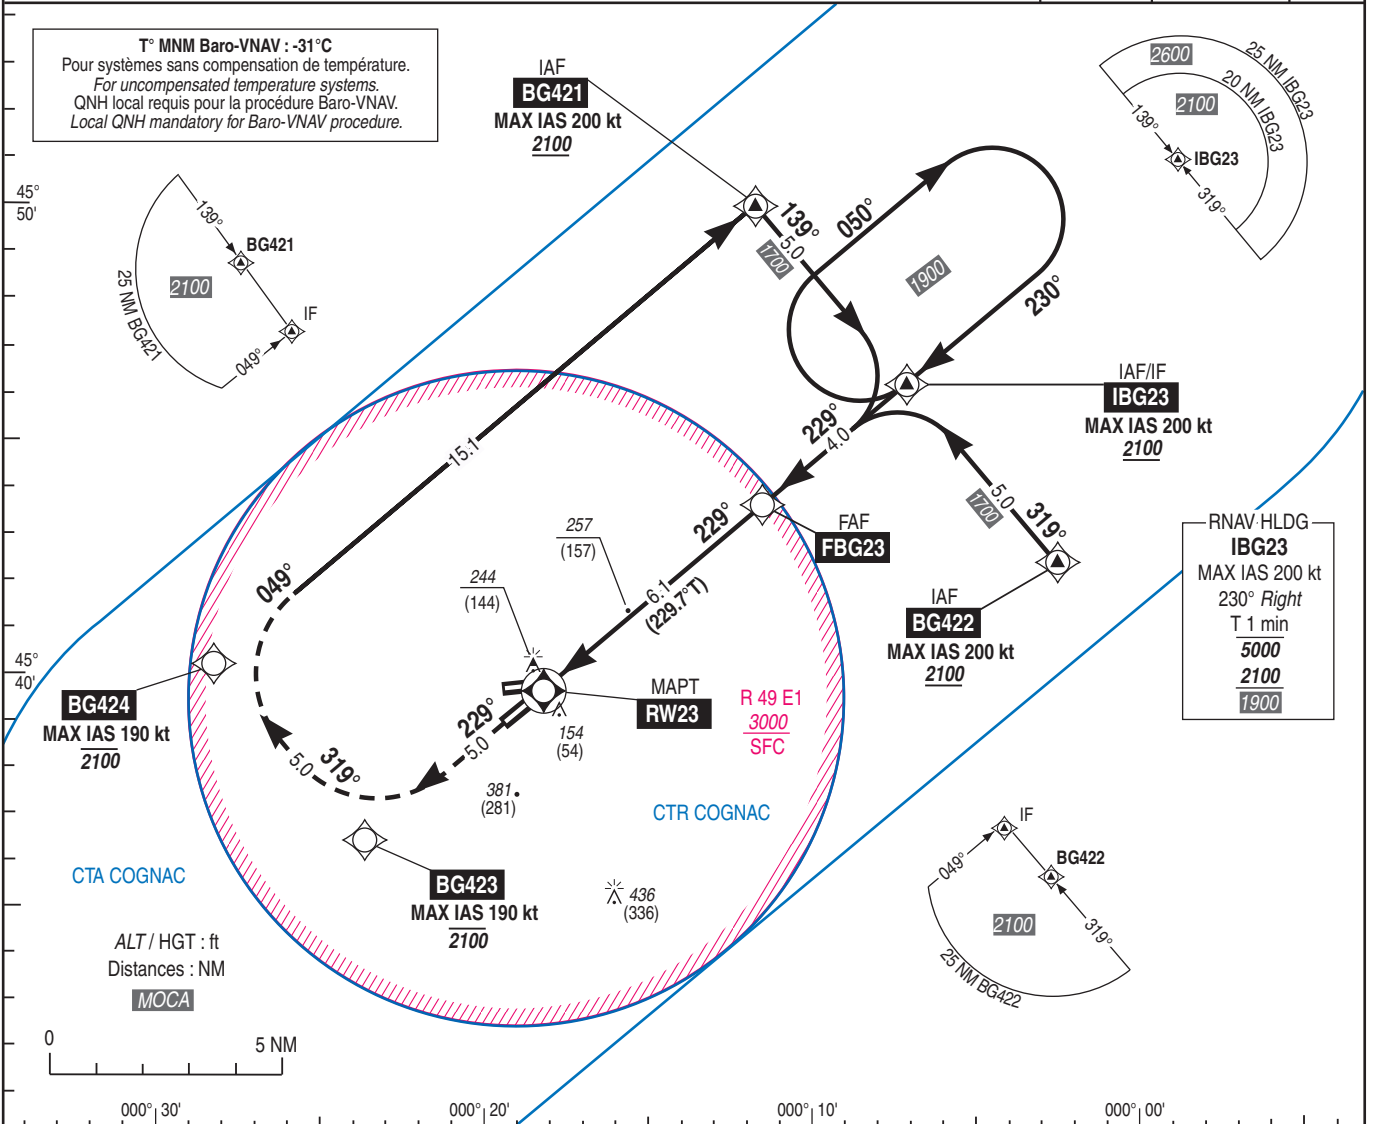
T° MNM Baro-VNAV : -31°C
Pour systèmes sans compensation de température.
For uncompensated temperature systems.
QNH local requis pour la procédure Baro-VNAV.
Local QNH mandatory for Baro-VNAV procedure.

IAF
BG421
MAX IAS 200 kt
2100

2600
25 NM IBG23
2100
20 NM IBG23
139°
IBG23
319°

45°
50'

139°
BG421
2100
25 NM BG421
IF
049°

139°
5.0
1700
050°
1900
230°

IAF/IF
IBG23
MAX IAS 200 kt
2100

229°
4.0
15.1

5.0
1700
319°

FAF
FBG23

229°

RNAV HLDG
IBG23
MAX IAS 200 kt
230° Right
T 1 min
5000
2100
1900

257
(157)

244
(144)

6.1
(229.7°T)

IAF
BG422
MAX IAS 200 kt
2100

049°

45°
40'

BG424
MAX IAS 190 kt
2100

MAPT
RW23

R 49 E1
3000
SFC

229°
5.0
154
(54)

5.0
319°

381
(281)

CTR COGNAC

IF
049°
BG422
2100
319°
25 NM BG422

CTA COGNAC

BG423
MAX IAS 190 kt
2100

436
(336)

ALT / HGT : ft
Distances : NM
MOCA

0
5 NM

000° 30'
000° 20'
000° 10'
000° 00'